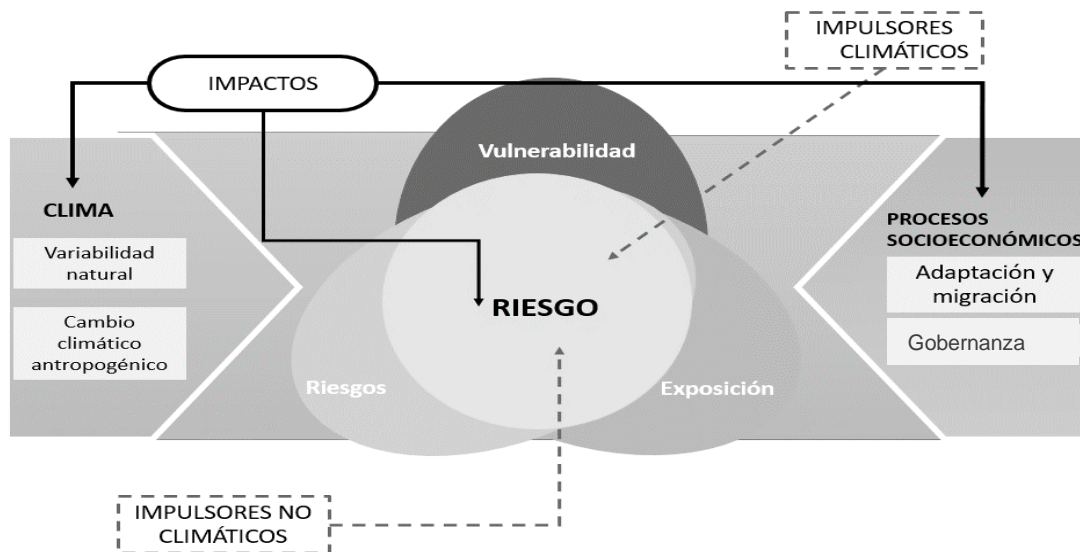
IMPULSORES CLIMÁTICOS

IMPACTOS

Vulnerabilidad

CLIMA

Variabilidad natural

Cambio climático antropogénico

PROCESOS SOCIOECONÓMICOS

Adaptación y migración

Gobernanza

RIESGO

Riesgos

Exposición

IMPULSORES NO CLIMÁTICOS